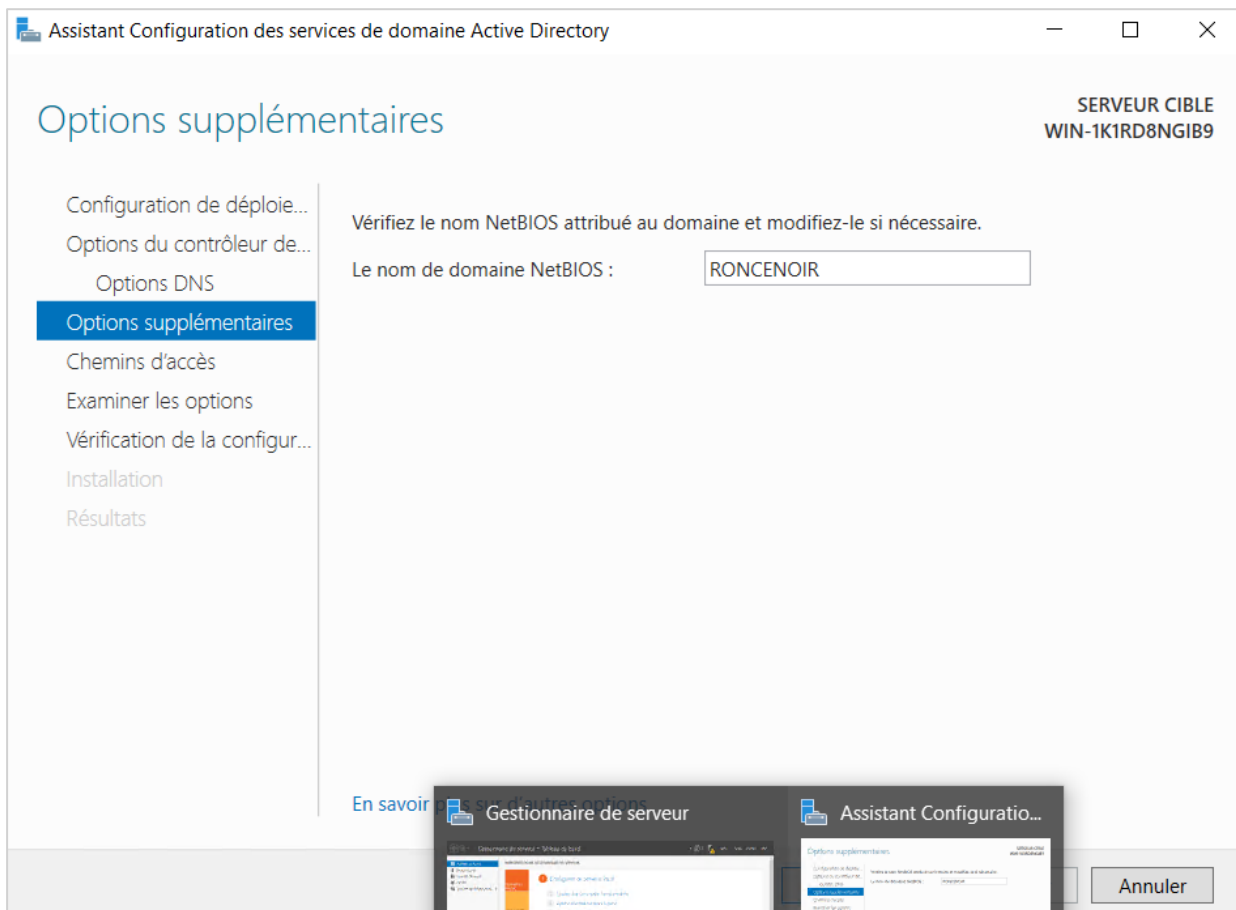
Assistant Configuration des services de domaine Active Directory

Options supplémentaires

SERVEUR CIBLE
WIN-1K1RD8NGIB9

Configuration de déploie...
Options du contrôleur de...
Options DNS
Options supplémentaires
Chemins d'accès
Examiner les options
Vérification de la configur...
Installation
Résultats

Vérifiez le nom NetBIOS attribué au domaine et modifiez-le si nécessaire.

Le nom de domaine NetBIOS : RONCENOIR

En savoir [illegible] d'autres options

Gestionnaire de serveur

Assistant Configuratio...

Annuler